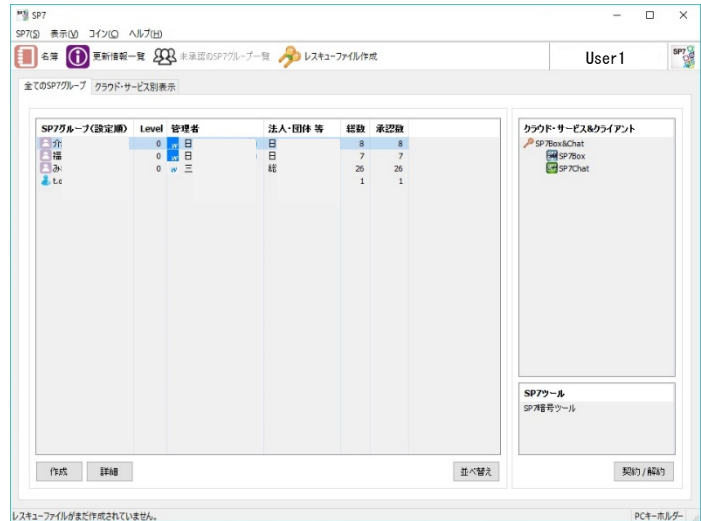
SP7

SP7(S) 表示(V) コイン(C) ヘルプ(H)

名簿 更新情報一覧 未承認のSP7グループ一覧 レスキューファイル作成

User1

SP7

全てのSP7グループ クラウド・サービス別表示

| SP7グループ(設定順) | Level | 管理者 | 法人・団体 等 | 総数 | 承認数 |
|---|---|---|---|---|---|
| 介 | 0 | 日 | 日 | 8 | 8 |
| 福 | 0 | 日 | 日 | 7 | 7 |
| み | 0 | 三 | 総 | 26 | 26 |
| t.c | | | | 1 | 1 |

クラウド・サービス&クライアント
SP7Box&Chat
SP7Box
SP7Chat

SP7ツール
SP7暗号ツール

作成 詳細 並べ替え 契約/解約

レスキューファイルがまだ作成されていません。 PCキーホルダー